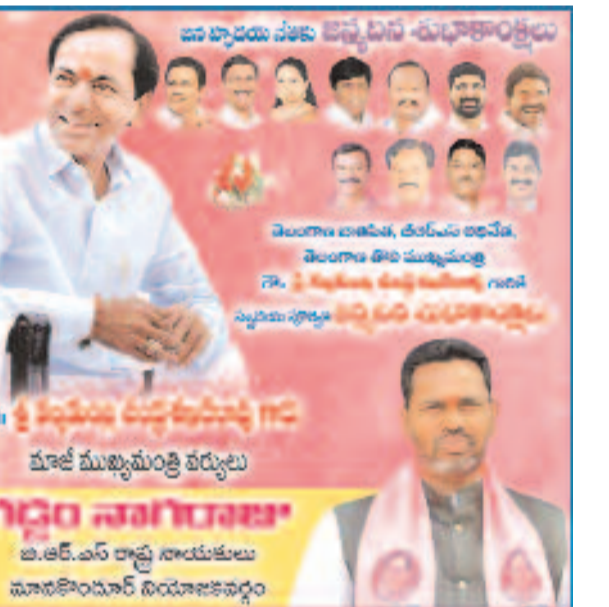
జన హృదయ నేతకు జన్మదిన శుభాకాంక్షలు

తెలంగాణ జాతిపిత, టిఆర్ఎస్ అధినేత, తెలంగాణ తొలి ముఖ్యమంత్రి

గౌ॥ శ్రీ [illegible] గారికి

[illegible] జన్మదిన శుభాకాంక్షలు

శ్రీ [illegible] గారు

మాజీ ముఖ్యమంత్రి వర్యులు

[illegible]డ్డం నాగరాజు

బి.ఆర్.ఎస్ రాష్ట్ర నాయకులు

మానకొండూర్ నియోజకవర్గం